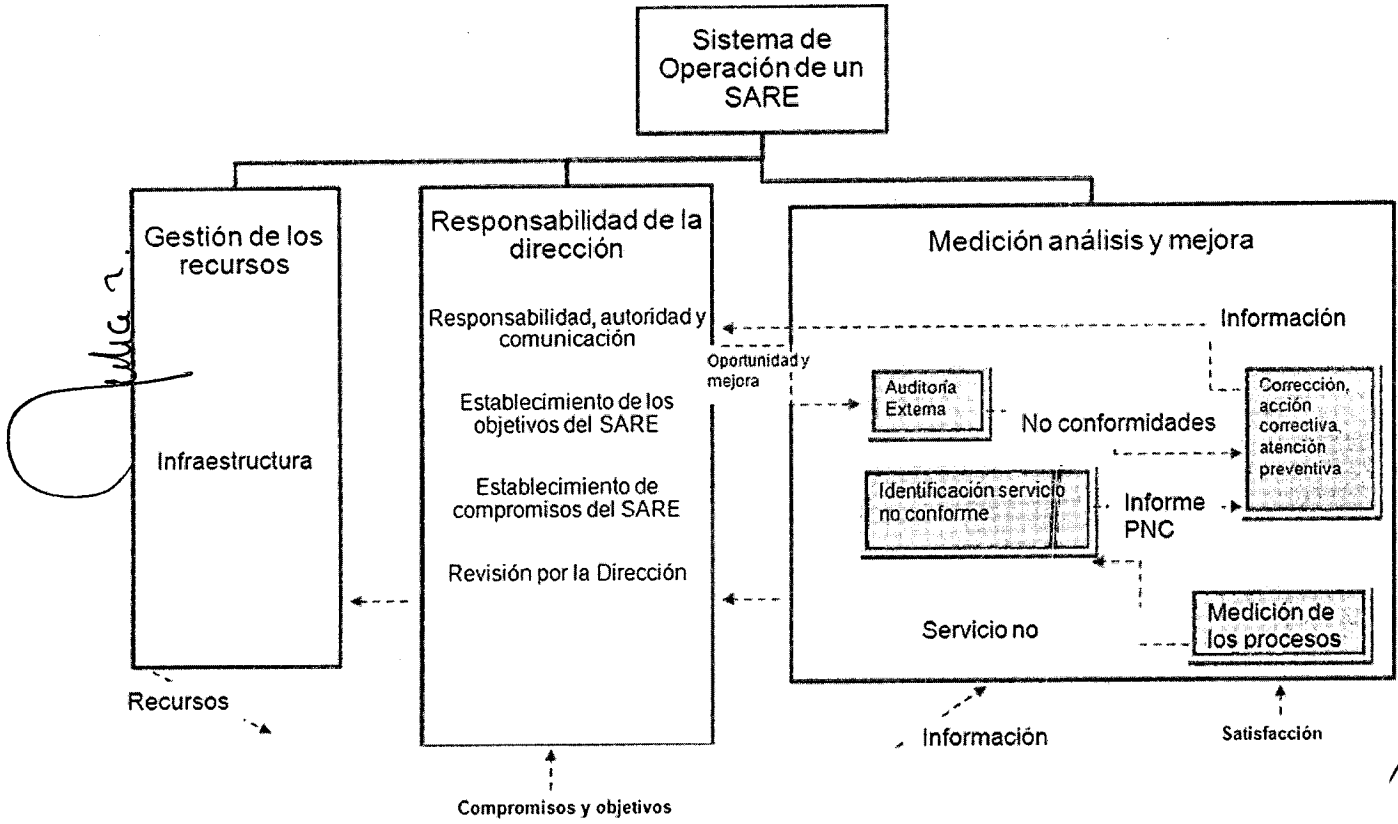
Sistema de Operación de un SARE

Gestión de los recursos

Infraestructura

Recursos

Responsabilidad de la dirección

Responsabilidad, autoridad y comunicación

Establecimiento de los objetivos del SARE

Establecimiento de compromisos del SARE

Revisión por la Dirección

Compromisos y objetivos

Medición análisis y mejora

Información

Oportunidad y mejora

Auditoría Externa

No conformidades

Corrección, acción correctiva, atención preventiva

Identificación servicio no conforme

Informe PNC

Medición de los procesos

Servicio no

Información

Satisfacción

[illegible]